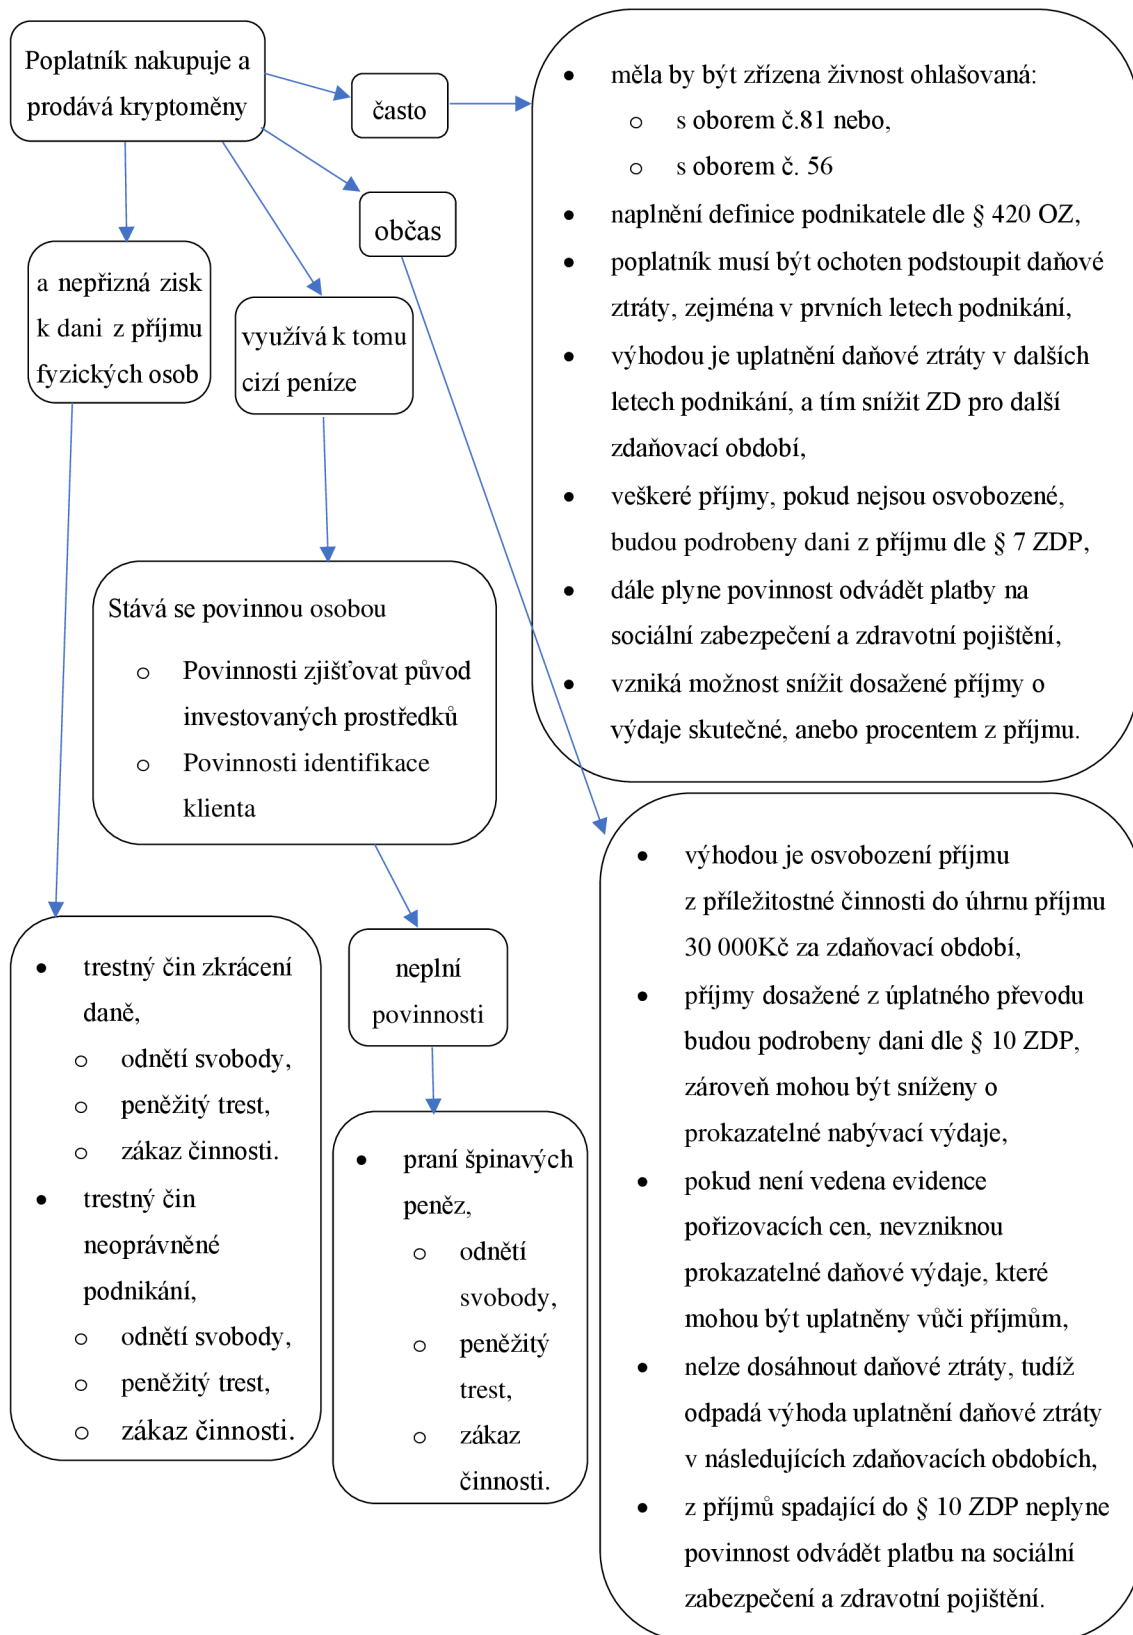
Poplatník nakupuje a prodává kryptoměny

často

občas

- měla by být zřízena živnost ohlašovaná:
  - s oborem č.81 nebo,
  - s oborem č. 56
- naplnění definice podnikatele dle § 420 OZ,
- poplatník musí být ochoten podstoupit daňové ztráty, zejména v prvních letech podnikání,
- výhodou je uplatnění daňové ztráty v dalších letech podnikání, a tím snížit ZD pro další zdaňovací období,
- veškeré příjmy, pokud nejsou osvobozené, budou podrobeny dani z příjmu dle § 7 ZDP,
- dále plyne povinnost odvádět platby na sociální zabezpečení a zdravotní pojištění,
- vzniká možnost snížit dosažené příjmy o výdaje skutečné, anebo procentem z příjmu.

a nepřizná zisk k dani z příjmu fyzických osob

využívá k tomu cizí peníze

Stává se povinnou osobou
- Povinnosti zjišťovat původ investovaných prostředků
- Povinnosti identifikace klienta

- výhodou je osvobození příjmu z příležitostné činnosti do úhrnu příjmu 30 000Kč za zdaňovací období,
- příjmy dosažené z úplatného převodu budou podrobeny dani dle § 10 ZDP, zároveň mohou být sníženy o prokazatelné nabývací výdaje,
- pokud není vedena evidence pořizovacích cen, nevzniknou prokazatelné daňové výdaje, které mohou být uplatněny vůči příjmům,
- nelze dosáhnout daňové ztráty, tudíž odpadá výhoda uplatnění daňové ztráty v následujících zdaňovacích obdobích,
- z příjmů spadající do § 10 ZDP neplyne povinnost odvádět platbu na sociální zabezpečení a zdravotní pojištění.

- trestný čin zkrácení daně,
  - odnětí svobody,
  - peněžitý trest,
  - zákaz činnosti.
- trestný čin neoprávněné podnikání,
  - odnětí svobody,
  - peněžitý trest,
  - zákaz činnosti.

neplní povinnosti

- praní špinavých peněz,
  - odnětí svobody,
  - peněžitý trest,
  - zákaz činnosti.